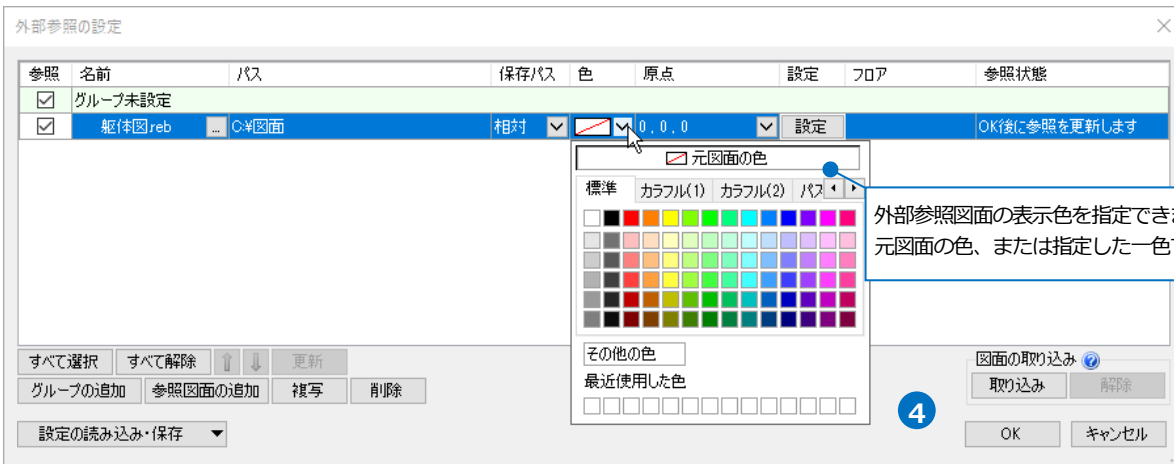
外部参照の設定

| 参照 | 名前 | パス | 保存パス | 色 | 原点 | 設定 | フロア | 参照状態 |
|---|---|---|---|---|---|---|---|---|
| ☑ | グループ未設定 | | | | | | | |
| ☑ | 躯体図.reb ... | C:¥図面 | 相対 | | 0, 0, 0 | 設定 | | OK後に参照を更新します |

元図面の色

標準 カラフル(1) カラフル(2) パス

その他の色
最近使用した色

外部参照図面の表示色を指定でき
元図面の色、または指定した一色

すべて選択 すべて解除 更新
グループの追加 参照図面の追加 複写 削除
設定の読み込み・保存

図面の取り込み
取り込み 解除

4

OK キャンセル